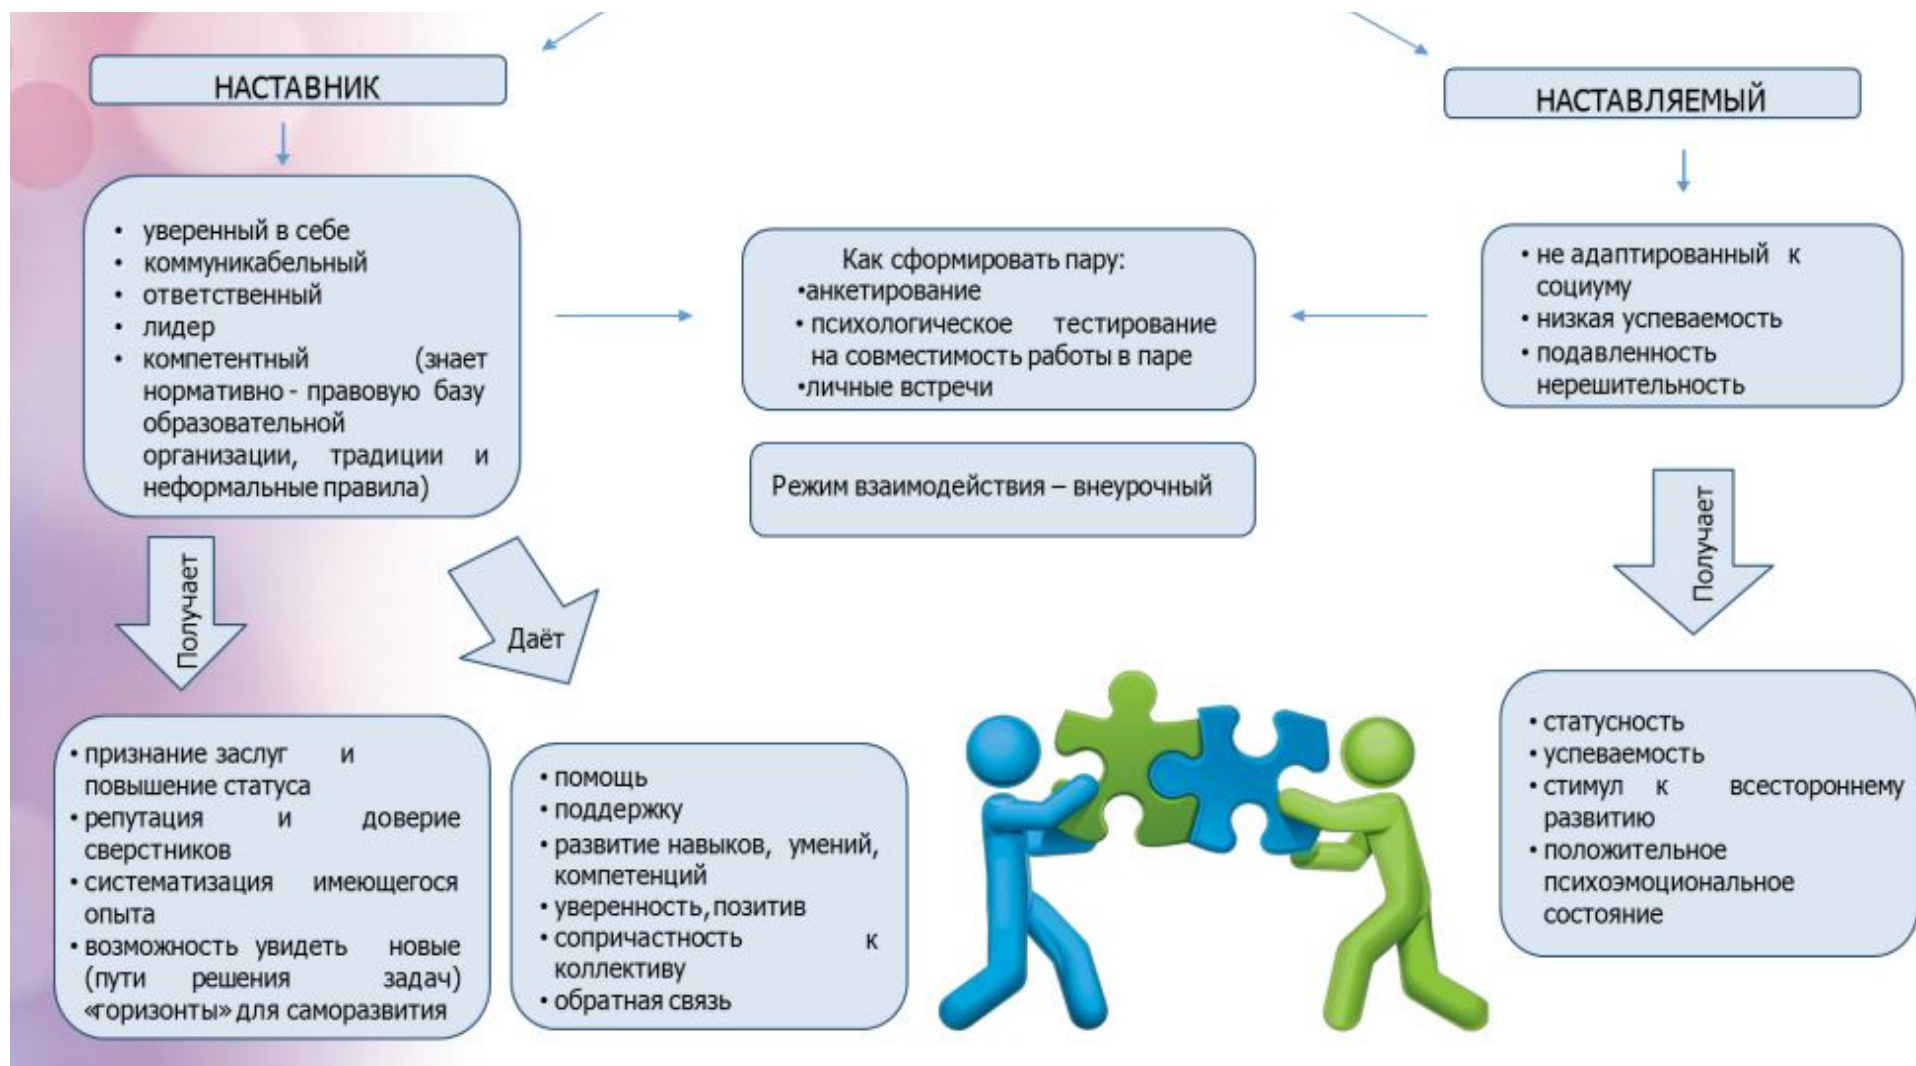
НАСТАВНИК

НАСТАВЛЯЕМЫЙ

• уверенный в себе
• коммуникабельный
• ответственный
• лидер
• компетентный (знает нормативно - правовую базу образовательной организации, традиции и неформальные правила)

Как сформировать пару:
•анкетирование
• психологическое тестирование на совместимость работы в паре
•личные встречи

• не адаптированный к социуму
• низкая успеваемость
• подавленность нерешительность

Режим взаимодействия – внеурочный

Получает

Даёт

Получает

• признание заслуг и повышение статуса
• репутация и доверие сверстников
• систематизация имеющегося опыта
• возможность увидеть новые (пути решения задач) «горизонты» для саморазвития

• помощь
• поддержку
• развитие навыков, умений, компетенций
• уверенность, позитив
• сопричастность к коллективу
• обратная связь

• статусность
• успеваемость
• стимул к всестороннему развитию
• положительное психоэмоциональное состояние